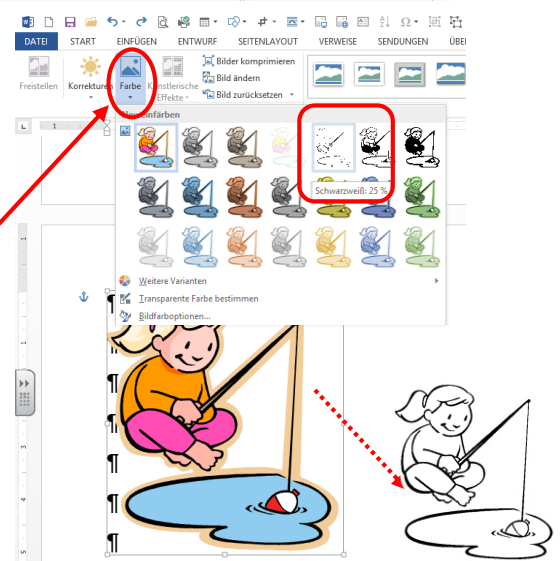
DATEI START EINFÜGEN ENTWURF SEITENLAYOUT VERWEISE SENDUNGEN ÜBER

Freistellen Korrekturen Farbe Künstlerische Effekte

Bilder komprimieren
Bild ändern
Bild zurücksetzen

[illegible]einfärben

Schwarzweiß: 25 %

Weitere Varianten
Transparente Farbe bestimmen
Bildfarboptionen...

¶
¶
¶
¶
¶
¶
¶